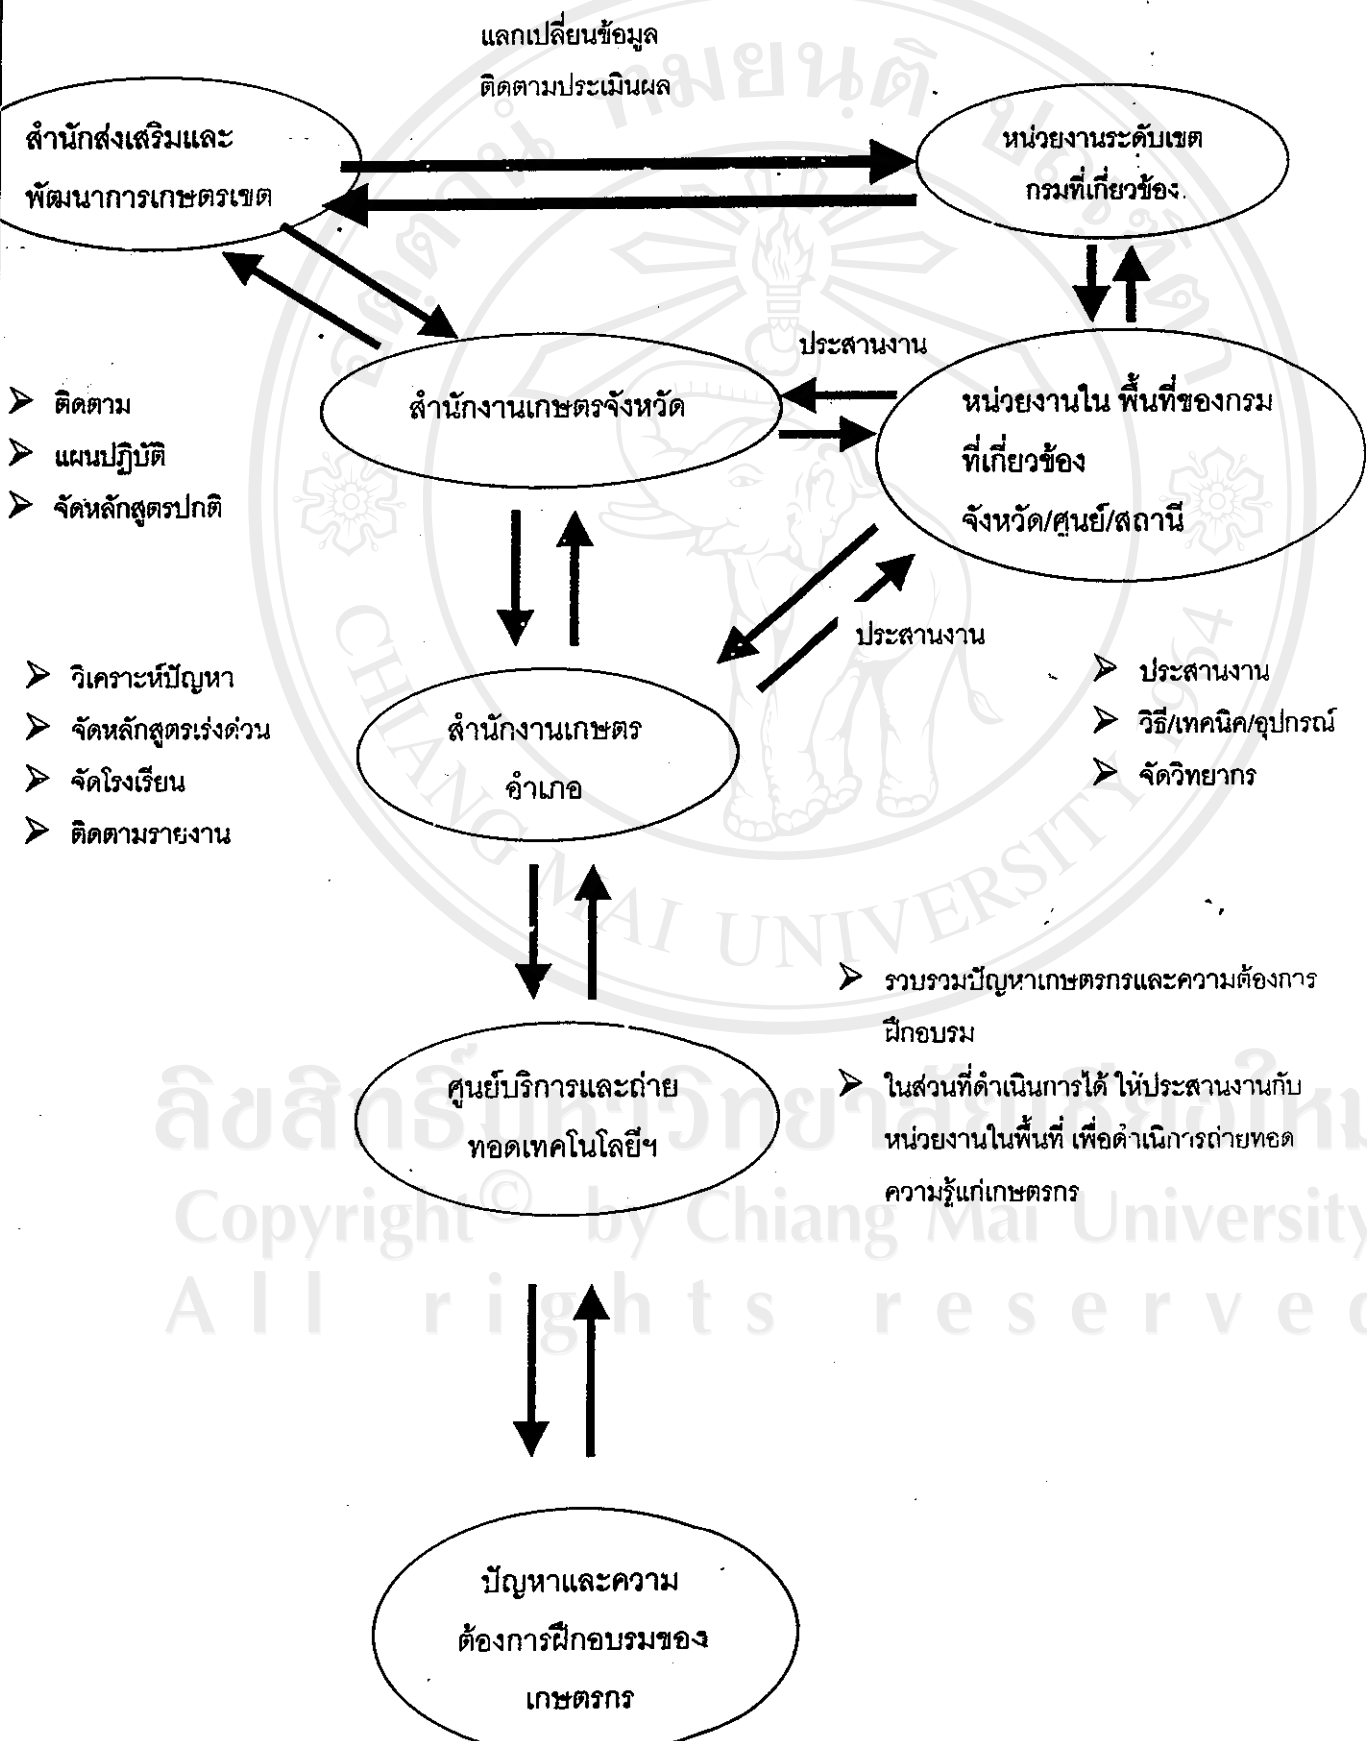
แลกเปลี่ยนข้อมูล
ติดตามประเมินผล

สำนักส่งเสริมและพัฒนาการเกษตรเขต

หน่วยงานระดับเขต กรมที่เกี่ยวข้อง

ประสานงาน

➢ ติดตาม
➢ แผนปฏิบัติ
➢ จัดหลักสูตรปกติ

สำนักงานเกษตรจังหวัด

หน่วยงานใน พื้นที่ของกรมที่เกี่ยวข้อง จังหวัด/ศูนย์/สถานี

ประสานงาน

➢ วิเคราะห์ปัญหา
➢ จัดหลักสูตรเร่งด่วน
➢ จัดโรงเรียน
➢ ติดตามรายงาน

สำนักงานเกษตรอำเภอ

➢ ประสานงาน
➢ วิธี/เทคนิค/อุปกรณ์
➢ จัดวิทยากร

➢ รวบรวมปัญหาเกษตรกรและความต้องการฝึกอบรม
➢ ในส่วนที่ดำเนินการได้ ให้ประสานงานกับหน่วยงานในพื้นที่ เพื่อดำเนิการถ่ายทอดความรู้แก่เกษตรกร

ศูนย์บริการและถ่ายทอดเทคโนโลยีฯ

ปัญหาและความต้องการฝึกอบรมของเกษตรกร

ลิขสิทธิ์มหาวิทยาลัยเชียงใหม่
Copyright© by Chiang Mai University
All rights reserved